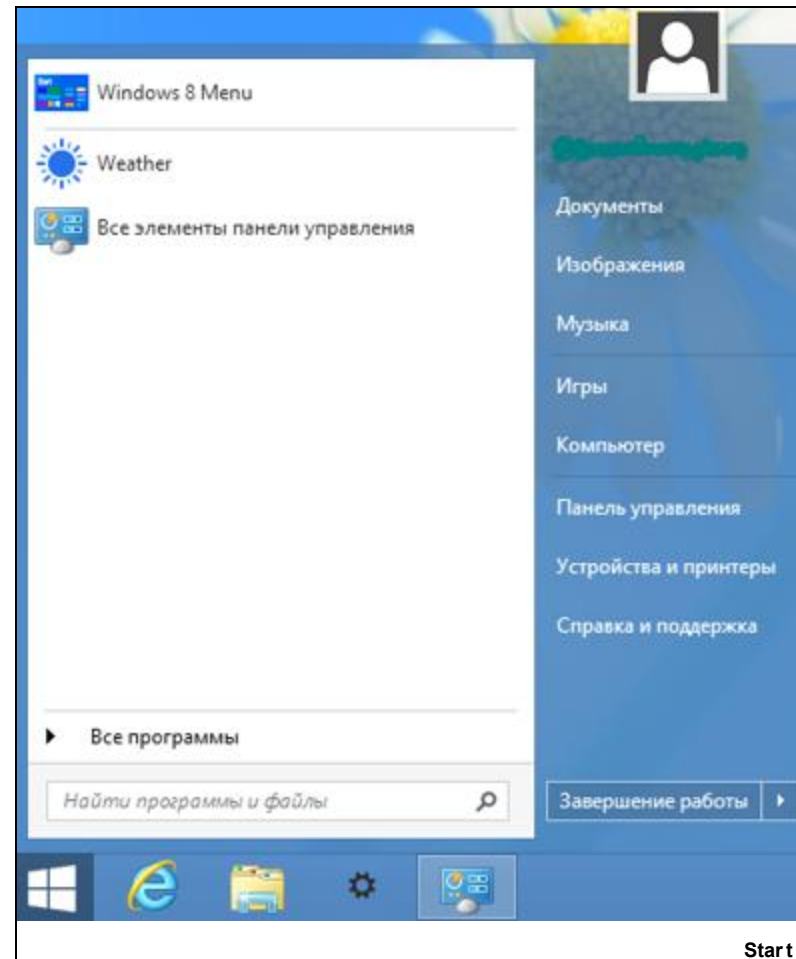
Windows 8 Menu

Weather

Все элементы панели управления

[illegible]

Документы

Изображения

Музыка

Игры

Компьютер

Панель управления

Устройства и принтеры

Справка и поддержка

Все программы

Найти программы и файлы

Завершение работы

Start